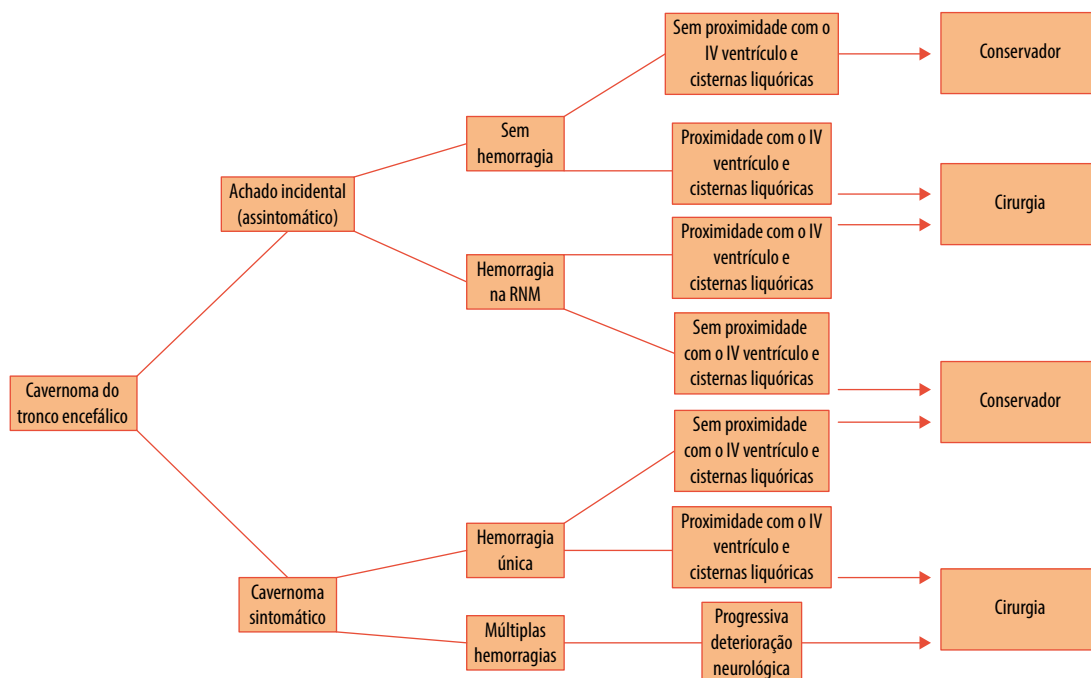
Cavernoma do tronco encefálico

Achado incidental (assintomático)

Sem hemorragia

Sem proximidade com o IV ventrículo e cisternas liquóricas

Conservador

Proximidade com o IV ventrículo e cisternas liquóricas

Cirurgia

Hemorragia na RNM

Proximidade com o IV ventrículo e cisternas liquóricas

Sem proximidade com o IV ventrículo e cisternas liquóricas

Conservador

Cavernoma sintomático

Hemorragia única

Sem proximidade com o IV ventrículo e cisternas liquóricas

Proximidade com o IV ventrículo e cisternas liquóricas

Múltiplas hemorragias

Progressiva deterioração neurológica

Cirurgia